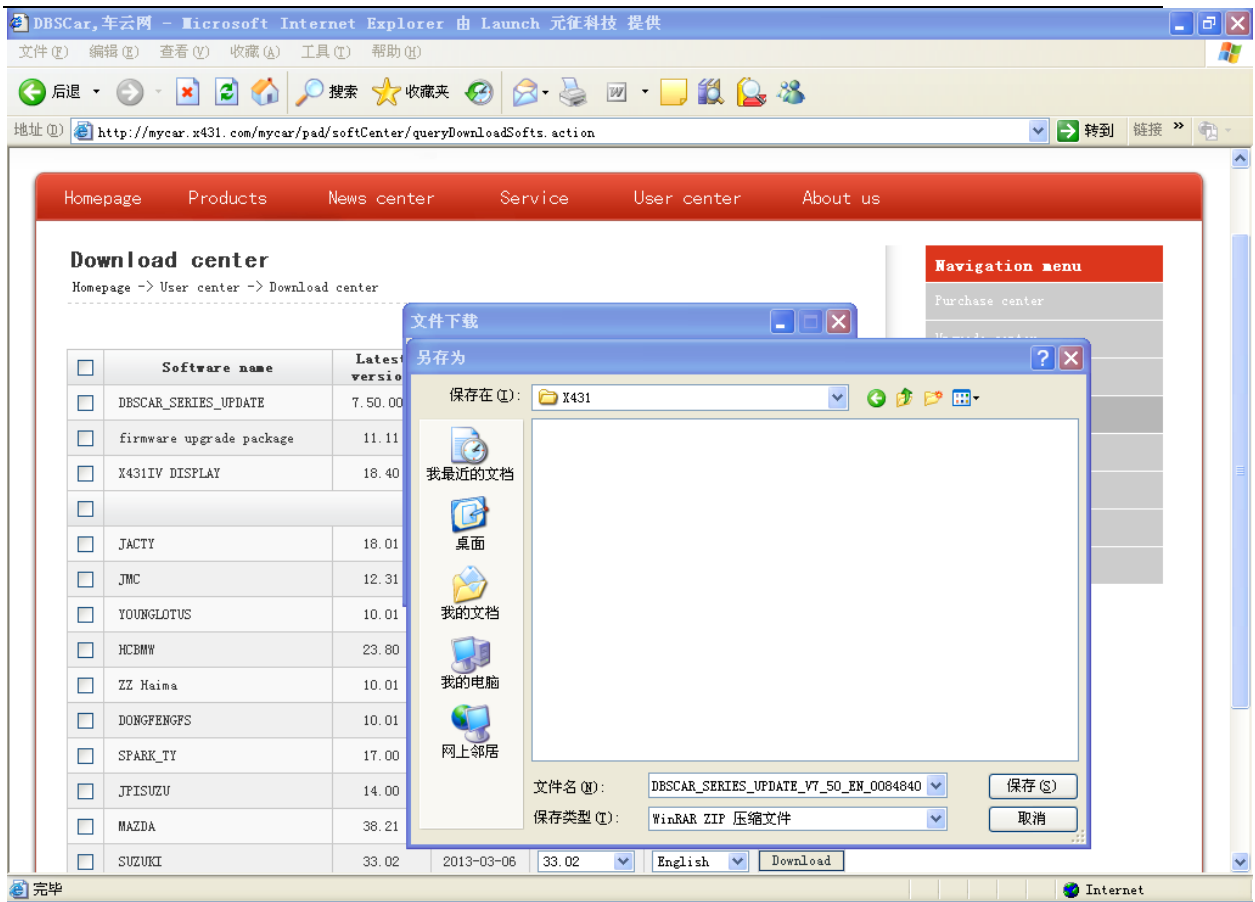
DBSCar,车云网 - Microsoft Internet Explorer 由 Launch 元征科技 提供

文件(F) 编辑(E) 查看(V) 收藏(A) 工具(T) 帮助(H)

后退 搜索 收藏夹

地址(D) http://mycar.x431.com/mycar/pad/softCenter/queryDownloadSofts.action 转到 链接

Homepage Products News center Service User center About us

Download center

Homepage -> User center -> Download center

Navigation menu

Purchase center

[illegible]

| | Software name | Latest version |
|---|---|---|
| | DBSCAR_SERIES_UPDATE | 7.50.00 |
| | firmware upgrade package | 11.11 |
| | X431IV DISPLAY | 18.40 |
| | | |
| | JACTY | 18.01 |
| | JMC | 12.31 |
| | YOUNGLOTUS | 10.01 |
| | HCBMW | 23.80 |
| | ZZ Haima | 10.01 |
| | DONGFENGFS | 10.01 |
| | SPARK_TY | 17.00 |
| | JPISUZU | 14.00 |
| | MAZDA | 38.21 |
| | SUZUKI | 33.02 |

2013-03-06 33.02 English Download

文件下载

另存为

保存在(I): X431

我最近的文档

桌面

我的文档

我的电脑

网上邻居

文件名(N): DBSCAR_SERIES_UPDATE_V7_50_EN_0084840

保存(S)

保存类型(T): WinRAR ZIP 压缩文件

取消

完毕

Internet